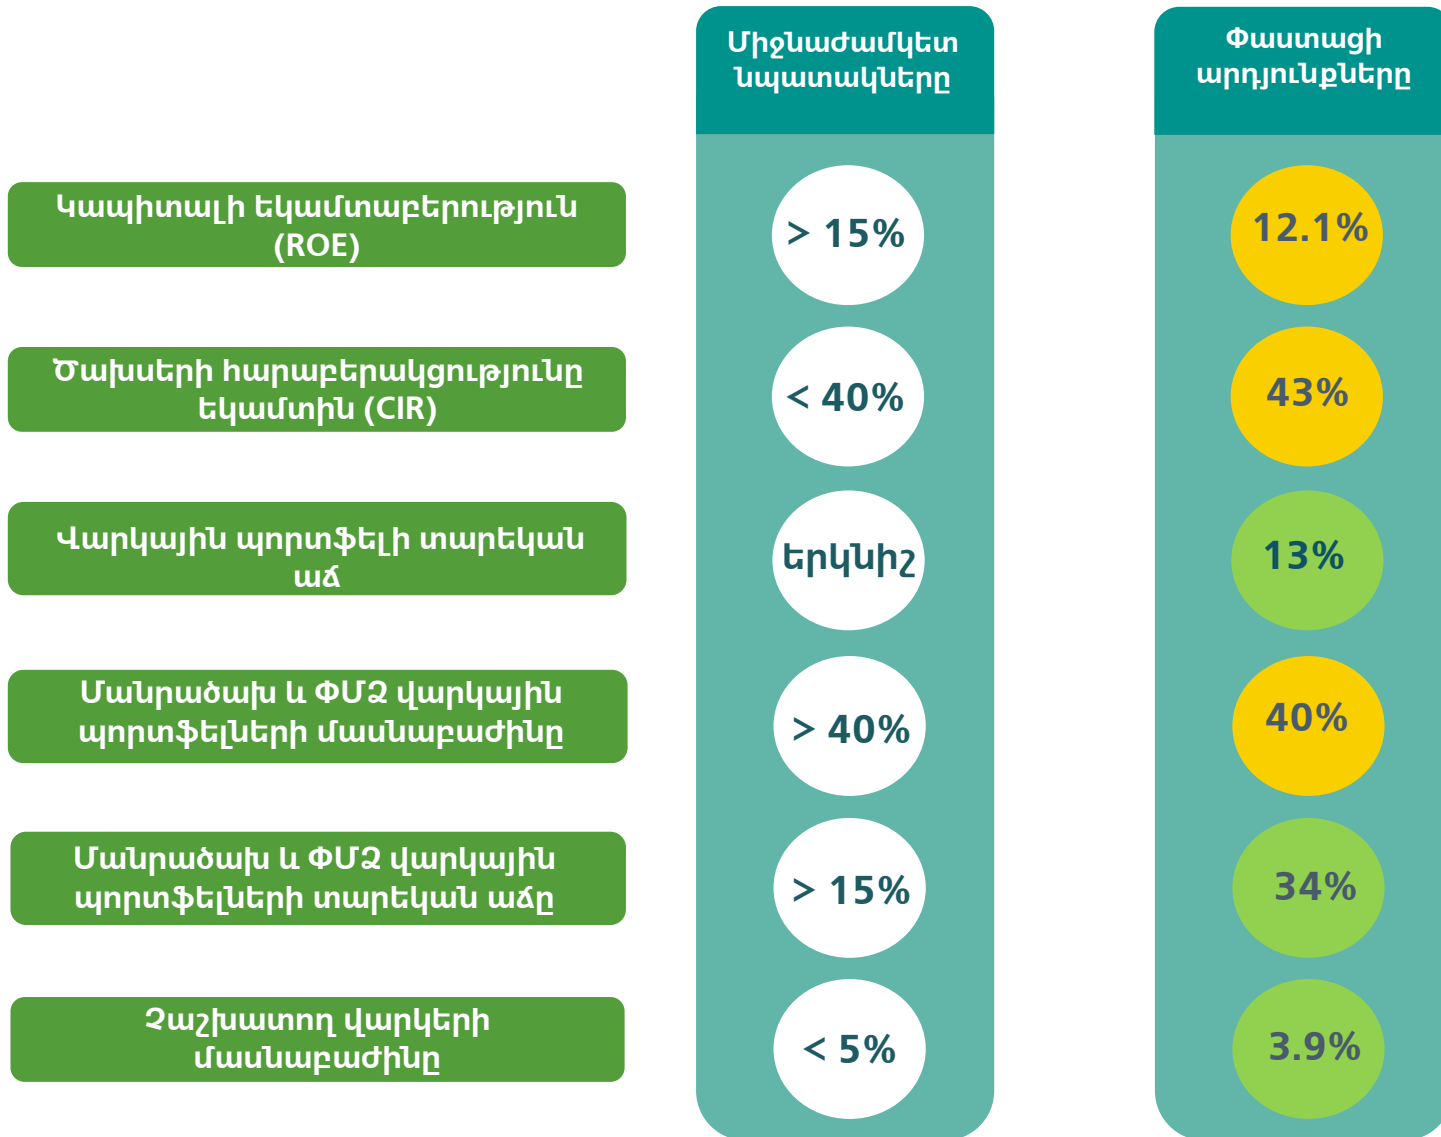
Միջնաժամկետ նպատակները

Փաստացի արդյունքները

Կապիտալի եկամտաբերություն (ROE)

> 15%

12.1%

Ծախսերի հարաբերակցությունը եկամտին (CIR)

< 40%

43%

Վարկային պորտֆելի տարեկան աճ

երկնիշ

13%

Մանրածախ և ՓՄՁ վարկային պորտֆելների մասնաբաժինը

> 40%

40%

Մանրածախ և ՓՄՁ վարկային պորտֆելների տարեկան աճը

> 15%

34%

Չաշխատող վարկերի մասնաբաժինը

< 5%

3.9%